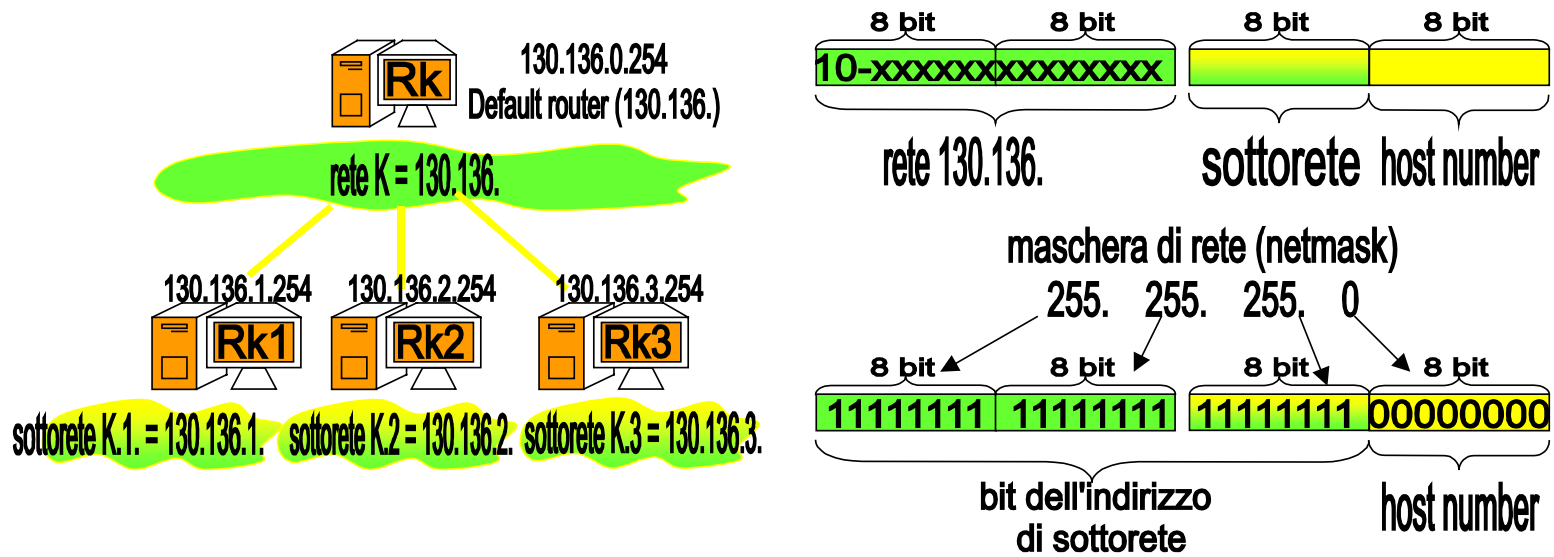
Rk
130.136.0.254
Default router (130.136.)

rete K = 130.136.

130.136.1.254
Rk1
130.136.2.254
Rk2
130.136.3.254
Rk3

sottorete K.1. = 130.136.1.
sottorete K.2 = 130.136.2.
sottorete K.3 = 130.136.3.

8 bit
8 bit
8 bit
8 bit

10-xxxxxxxxxxxxxx

rete 130.136.
sottorete
host number

maschera di rete (netmask)
255. 255. 255. 0

8 bit
8 bit
8 bit
8 bit

11111111
11111111
11111111
00000000

bit dell'indirizzo di sottorete
host number